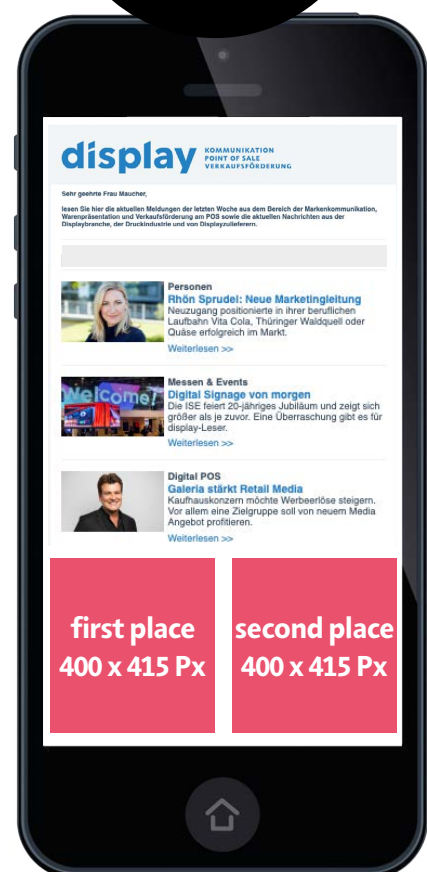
display KOMMUNIKATION POINT OF SALE VERKAUFSFÖRDERUNG

Sehr geehrte Frau Maucher,

lesen Sie hier die aktuellen Meldungen der letzten Woche aus dem Bereich der Markenkommunikation, Warenpräsentation und Verkaufsförderung am POS sowie die aktuellen Nachrichten aus der Displaybranche, der Druckindustrie und von Displayzulieferern.

Personen
Rhön Sprudel: Neue Marketingleitung
Neuzugang positionierte in ihrer beruflichen Laufbahn Vita Cola, Thüringer Waldquell oder Quäse erfolgreich im Markt.
Weiterlesen >>

Welcome!
Messen & Events
Digital Signage von morgen
Die ISE feiert 20-jähriges Jubiläum und zeigt sich größer als je zuvor. Eine Überraschung gibt es für display-Leser.
Weiterlesen >>

Digital POS
Galeria stärkt Retail Media
Kaufhauskonzern möchte Werbeerlöse steigern. Vor allem eine Zielgruppe soll von neuem Media Angebot profitieren.
Weiterlesen >>

first place
400 x 415 Px

second place
400 x 415 Px